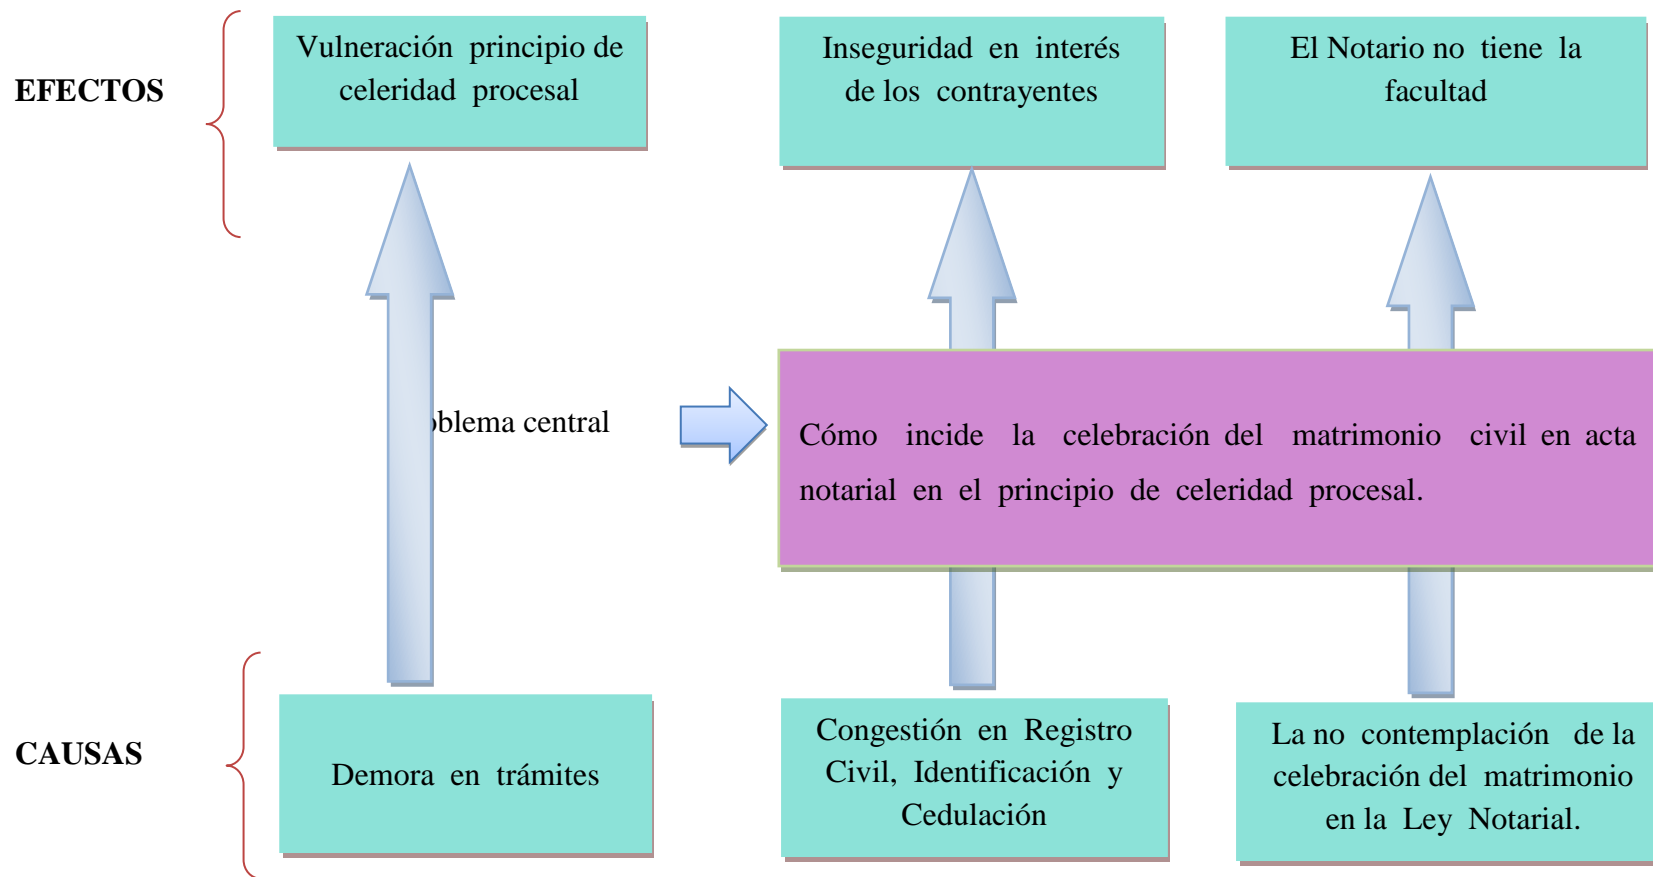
EFECTOS

Vulneración principio de celeridad procesal

Inseguridad en interés de los contrayentes

El Notario no tiene la facultad

blema central

Cómo incide la celebración del matrimonio civil en acta notarial en el principio de celeridad procesal.

CAUSAS

Demora en trámites

Congestión en Registro Civil, Identificación y Cedulación

La no contemplación de la celebración del matrimonio en la Ley Notarial.